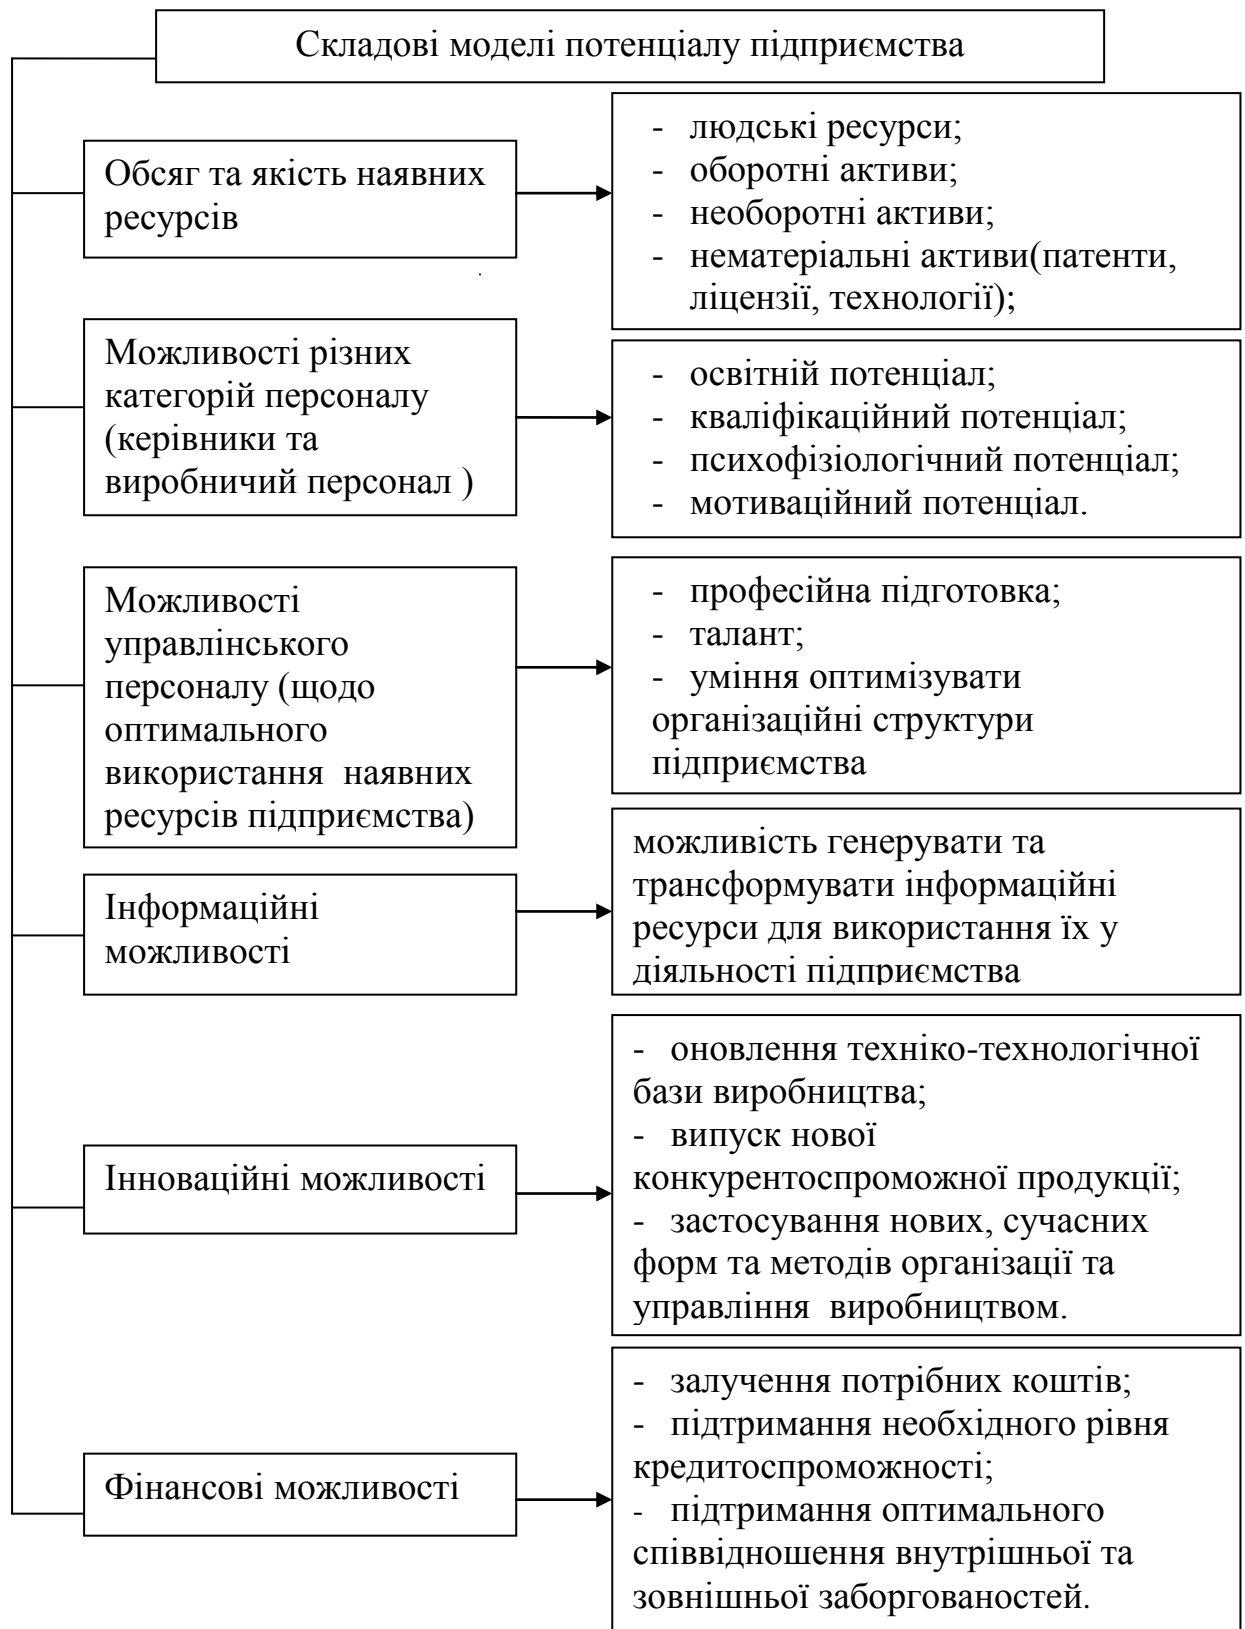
Складові моделі потенціалу підприємства

Обсяг та якість наявних ресурсів

- людські ресурси;
- оборотні активи;
- необоротні активи;
- нематеріальні активи(патенти, ліцензії, технології);

Можливості різних категорій персоналу (керівники та виробничий персонал )

- освітній потенціал;
- кваліфікаційний потенціал;
- психофізіологічний потенціал;
- мотиваційний потенціал.

Можливості управлінського персоналу (щодо оптимального використання наявних ресурсів підприємства)

- професійна підготовка;
- талант;
- уміння оптимізувати організаційні структури підприємства

Інформаційні можливості

можливість генерувати та трансформувати інформаційні ресурси для використання їх у діяльності підприємства

Інноваційні можливості

- оновлення техніко-технологічної бази виробництва;
- випуск нової конкурентоспроможної продукції;
- застосування нових, сучасних форм та методів організації та управління виробництвом.

Фінансові можливості

- залучення потрібних коштів;
- підтримання необхідного рівня кредитоспроможності;
- підтримання оптимального співвідношення внутрішньої та зовнішньої заборгованостей.